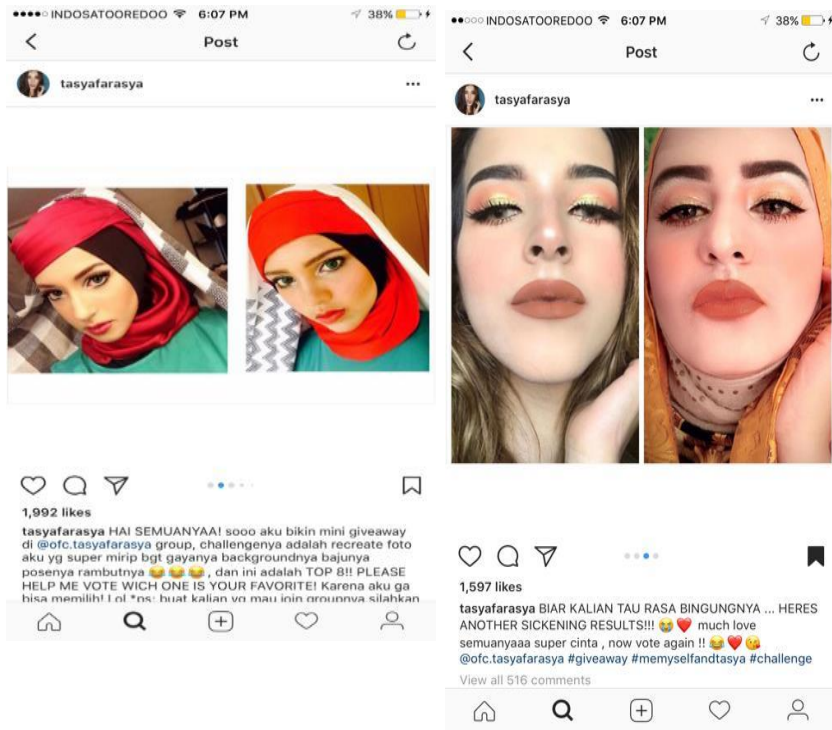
●●●●○ INDOSATOOREDOO 6:07 PM 38%

Post

tasyafarasya

1,992 likes

tasyafarasya HAI SEMUANYAA! sooo aku bikin mini giveaway di @ofc.tasyafarasya group, challengenya adalah recreate foto aku yg super mirip bgt gayanya backgroundnya bajunya posenya rambutnya 😂😂😂 , dan ini adalah TOP 8!! PLEASE HELP ME VOTE WICH ONE IS YOUR FAVORITE! Karena aku ga bisa memilih! Lol *ps: buat kalian yg mau join groupnya silahkan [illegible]

●●○○○ INDOSATOOREDOO 6:07 PM 38%

Post

tasyafarasya

1,597 likes

tasyafarasya BIAR KALIAN TAU RASA BINGUNGNYA ... HERES ANOTHER SICKENING RESULTS!!! 😭❤️ much love semuanyaaa super cinta , now vote again !! 😂❤️😘 @ofc.tasyafarasya #giveaway #memyselfandtasya #challenge

View all 516 comments